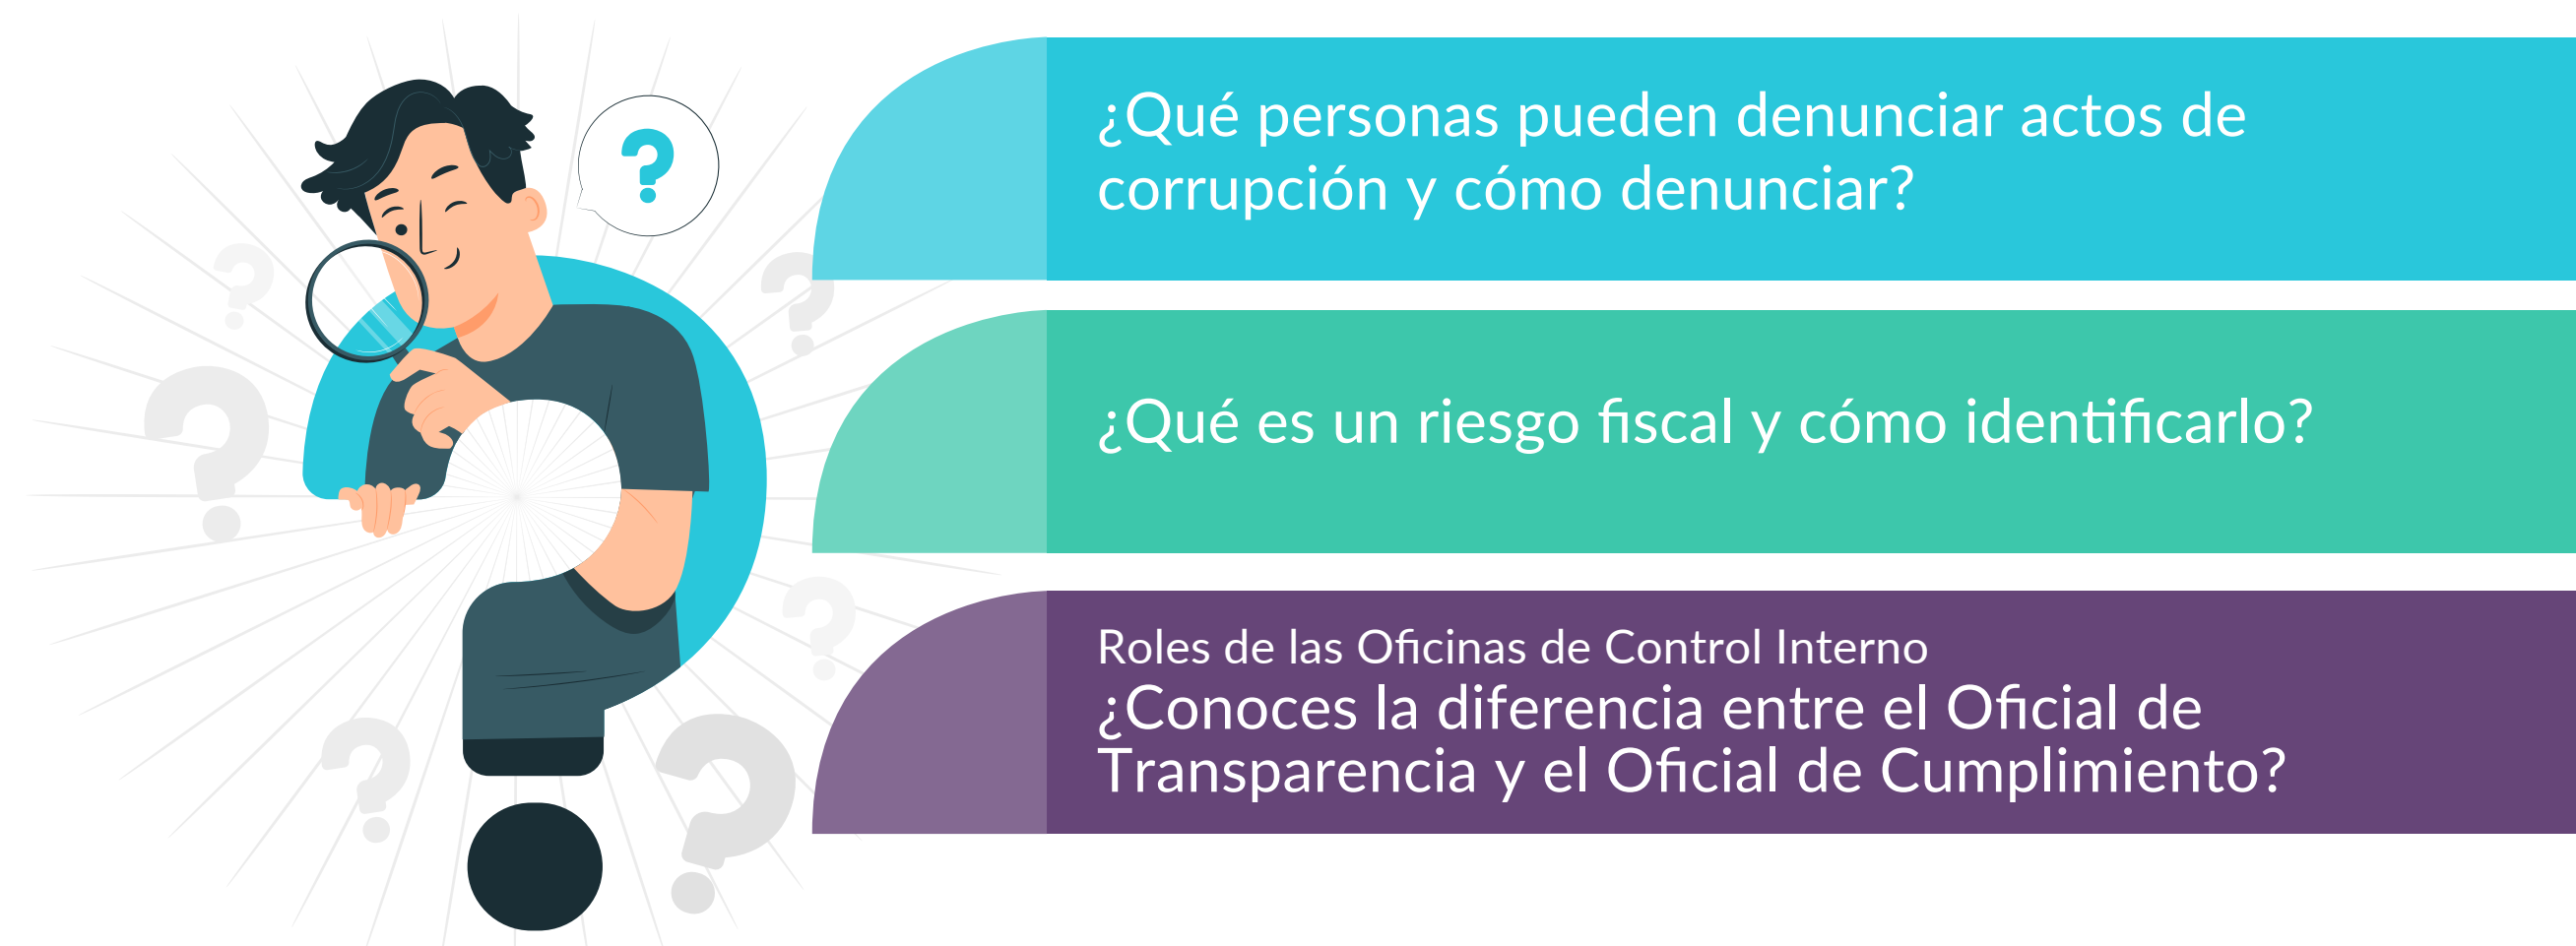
?

¿Qué personas pueden denunciar actos de corrupción y cómo denunciar?

¿Qué es un riesgo fiscal y cómo identificarlo?

Roles de las Oficinas de Control Interno
¿Conoces la diferencia entre el Oficial de Transparencia y el Oficial de Cumplimiento?